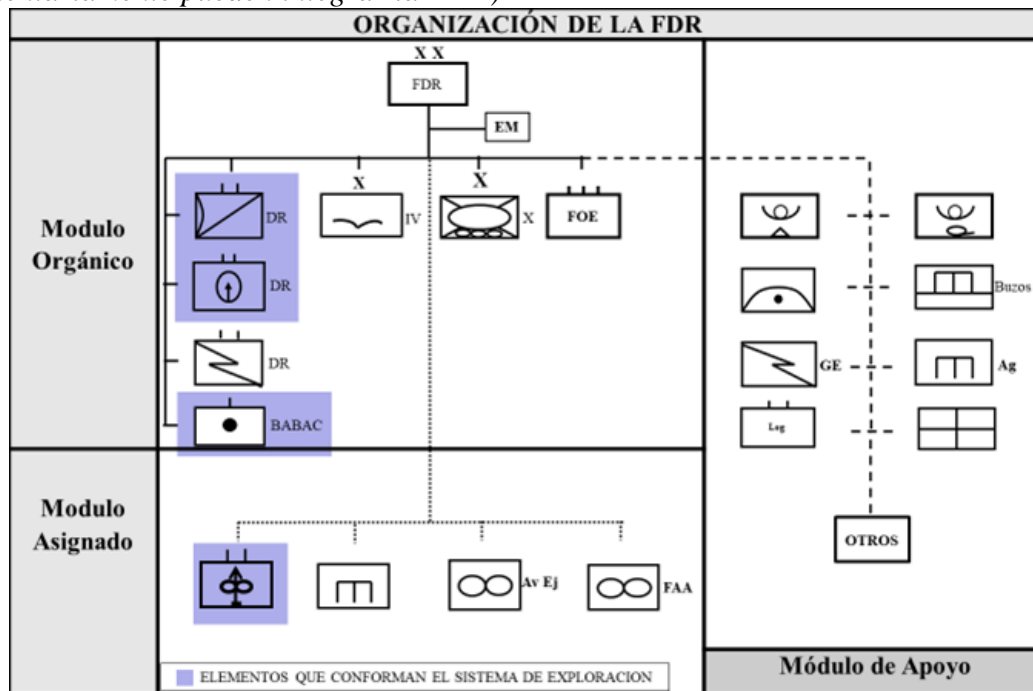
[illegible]

ORGANIZACIÓN DE LA FDR

XX
FDR

EM

X
X

DR
IV
X
FOE

Modulo Orgánico

DR

DR

BABAC

Buzos

GE
Ag

Log

Modulo Asignado

OTROS

Av Ej
FAA

ELEMENTOS QUE CONFORMAN EL SISTEMA DE EXPLORACION

Módulo de Apoyo